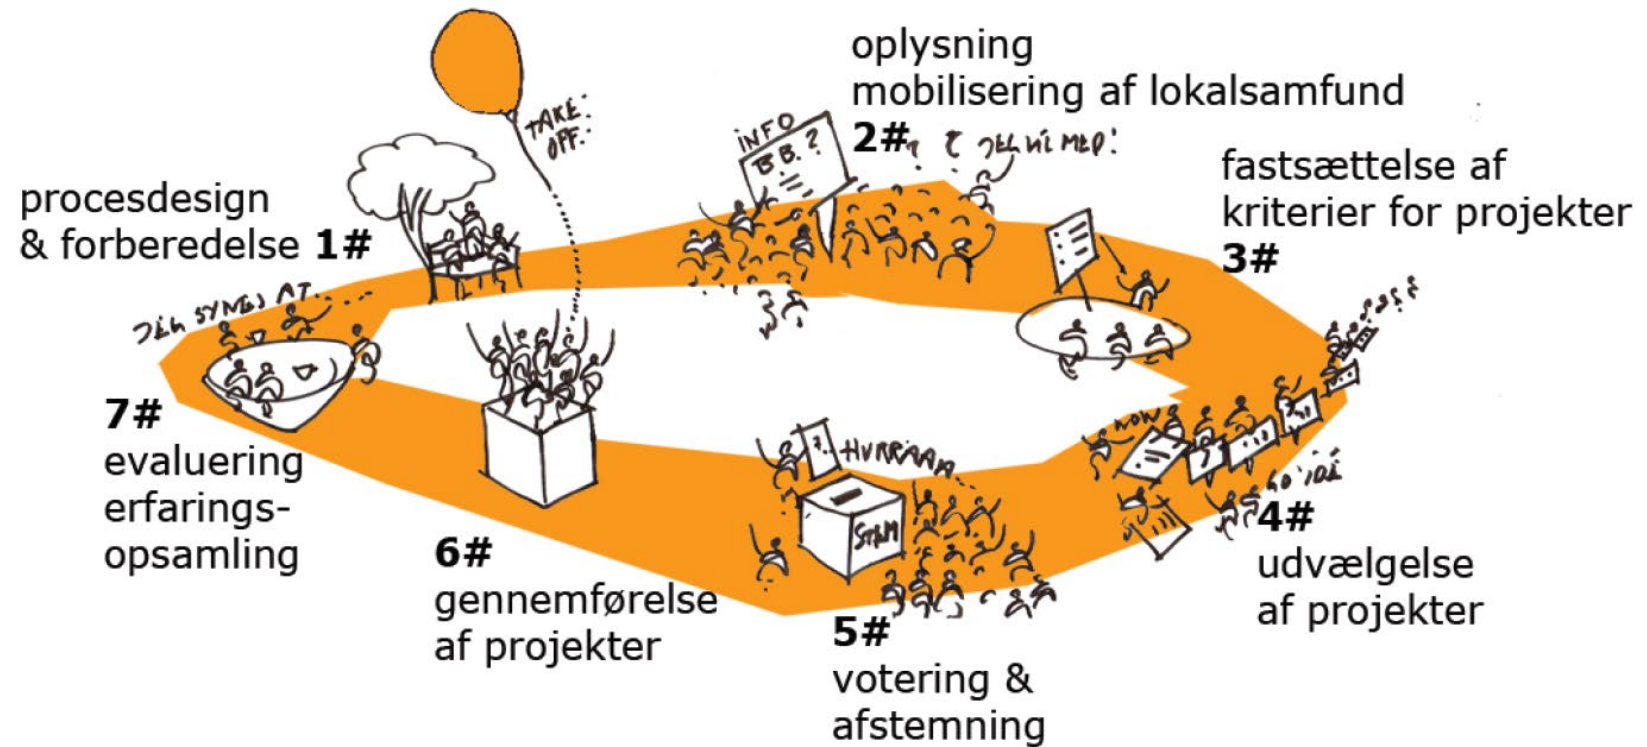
procesdesign & forberedelse 1#

TAKE OFF.

oplysning mobilisering af lokalsamfund
2#

INFO B.B.?

JEG VIL MED!

fastsættelse af kriterier for projekter
3#

JEG SYNES AT...

7#
evaluering erfaringsopsamling

6#
gennemførelse af projekter

HURRAAA

STEM

5#
votering & afstemning

WOW

GOD IDÉ

4#
udvælgelse af projekter